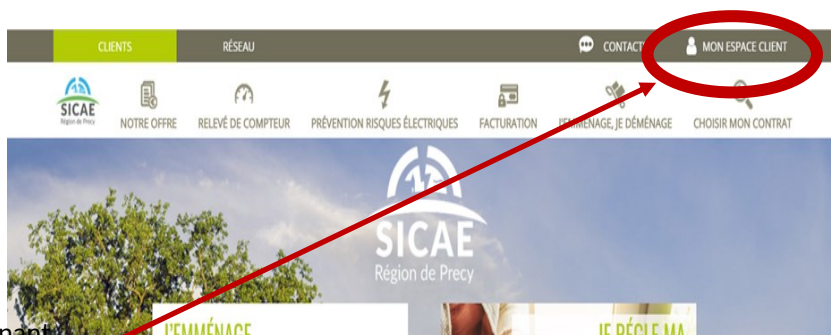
CLIENTS RÉSEAU CONTACT MON ESPACE CLIENT

SICAE Région de Precy

NOTRE OFFRE RELEVÉ DE COMPTEUR PRÉVENTION RISQUES ÉLECTRIQUES FACTURATION J'EMMÉNAGE, JE DÉMÉNAGE CHOISIR MON CONTRAT

SICAE Région de Precy

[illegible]nant

J'EMMÉNAGE

JE RÈGLE MA